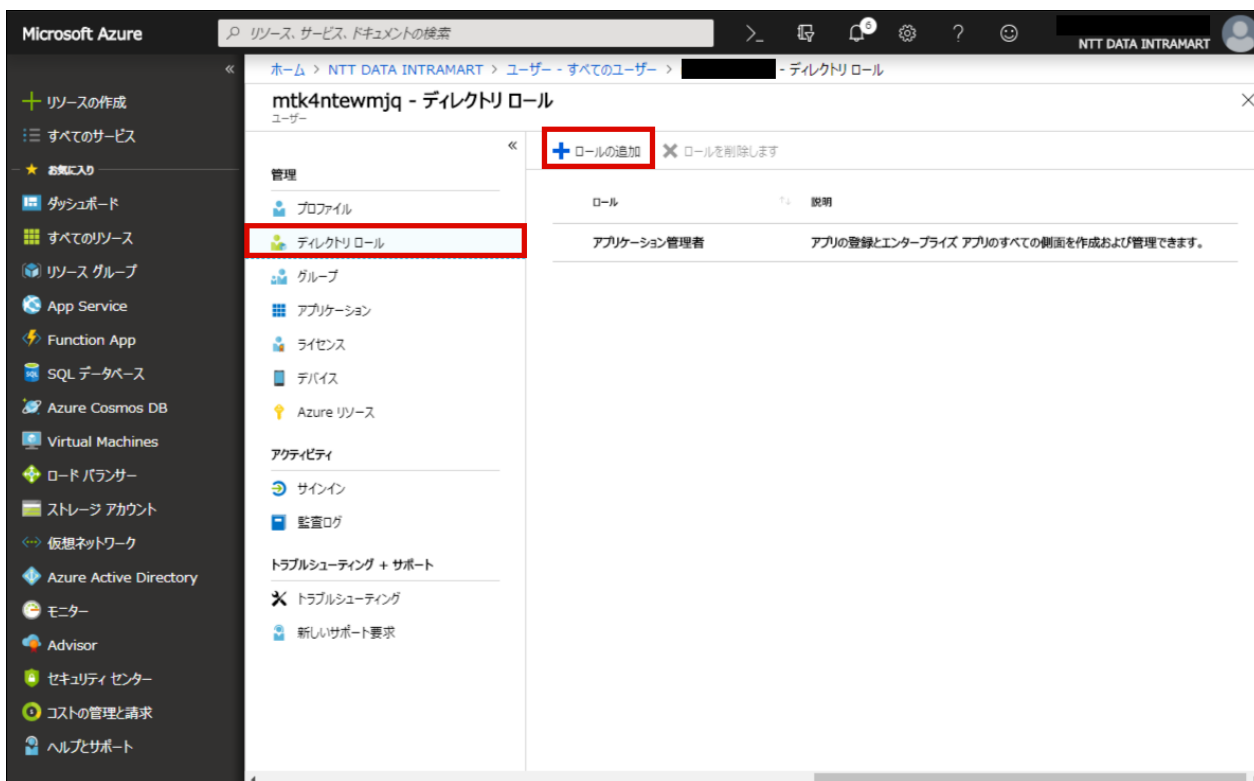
Microsoft Azure

リソース、サービス、ドキュメントの検索

6

NTT DATA INTRAMART

«

ホーム > NTT DATA INTRAMART > ユーザー - すべてのユーザー > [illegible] - ディレクトリ ロール

mtk4ntewmjq - ディレクトリ ロール
ユーザー

×

+ リソースの作成
すべてのサービス
お気に入り
ダッシュボード
すべてのリソース
リソース グループ
App Service
Function App
SQL データベース
Azure Cosmos DB
Virtual Machines
ロード バランサー
ストレージ アカウント
仮想ネットワーク
Azure Active Directory
モニター
Advisor
セキュリティ センター
コストの管理と請求
ヘルプとサポート

«

管理
プロファイル
ディレクトリ ロール
グループ
アプリケーション
ライセンス
デバイス
Azure リソース

アクティビティ
サインイン
監査ログ

トラブルシューティング + サポート
トラブルシューティング
新しいサポート要求

+ ロールの追加
× ロールを削除します

| ロール | 説明 |
|---|---|
| アプリケーション管理者 | アプリの登録とエンタープライズ アプリのすべての側面を作成および管理できます。 |